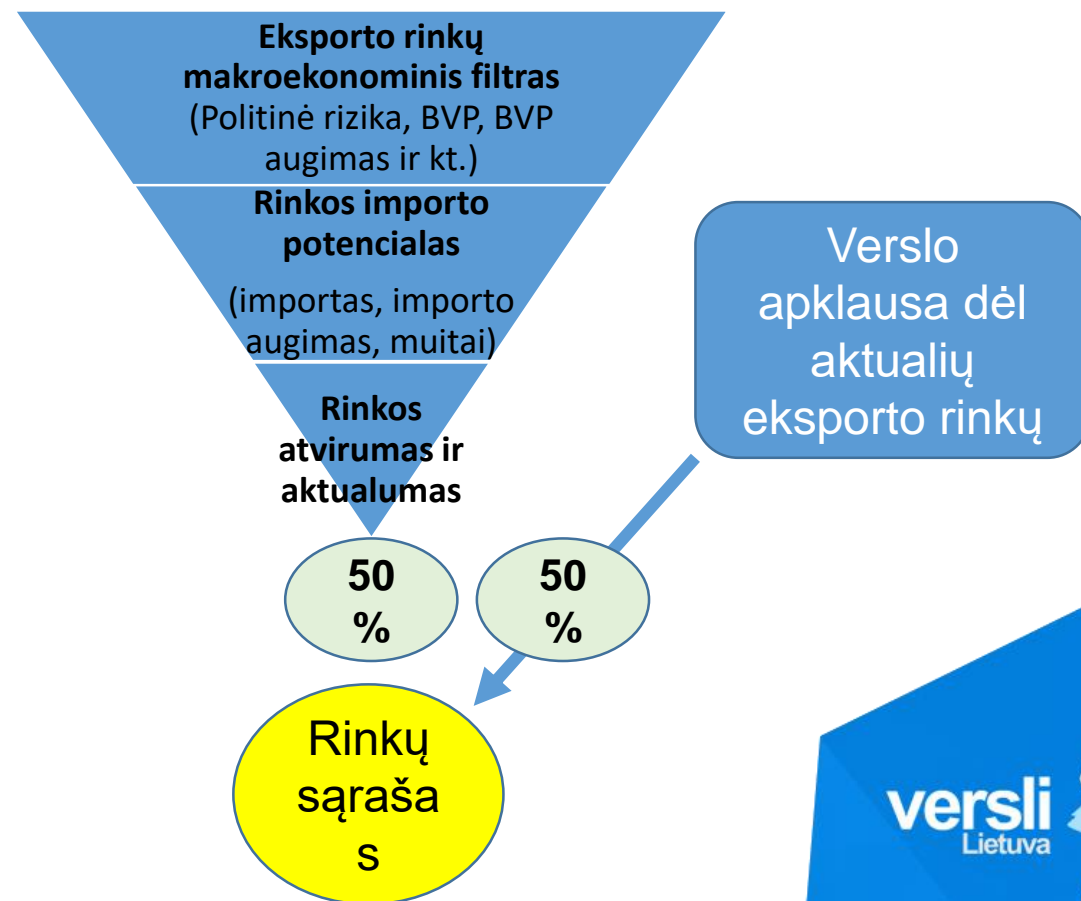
Eksporto rinkų makroekonominis filtras (Politinė rizika, BVP, BVP augimas ir kt.)

Rinkos importo potencialas

(importas, importo augimas, muitai)

Rinkos atvirumas ir aktualumas

Verslo apklausa dėl aktualių eksporto rinkų

50 %

50 %

Rinkų sąraša s

versli Lietuva